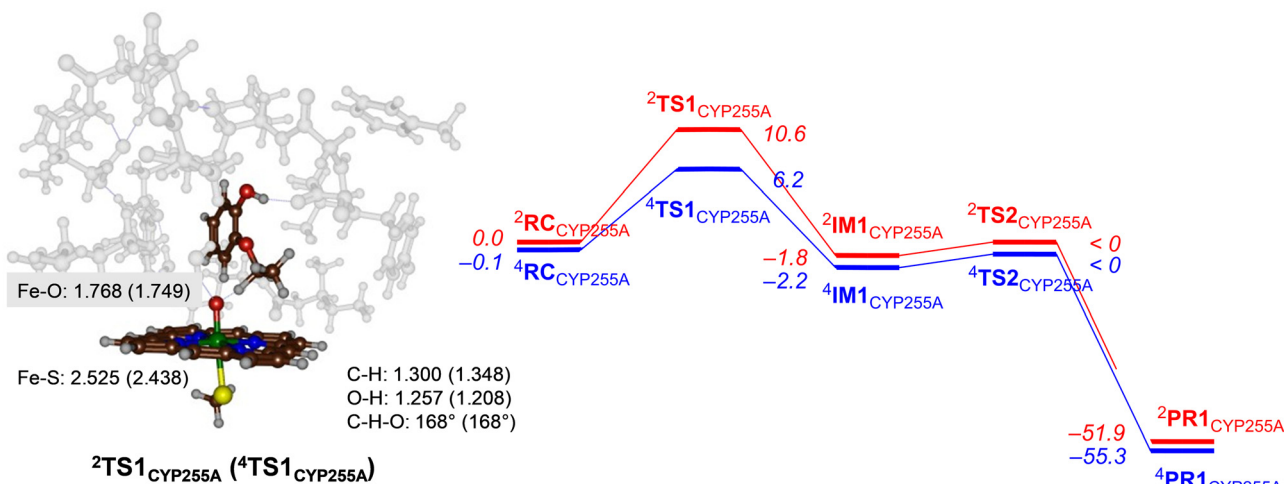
Fe-O: 1.768 (1.749)

Fe-S: 2.525 (2.438)

C-H: 1.300 (1.348)
O-H: 1.257 (1.208)
C-H-O: 168° (168°)

$^{2}$TS1$_{CYP255A}$ ($^{4}$TS1$_{CYP255A}$)

$^{2}$TS1$_{CYP255A}$

10.6

6.2

$^{4}$TS1$_{CYP255A}$

$^{2}$RC$_{CYP255A}$

0.0

−0.1

$^{4}$RC$_{CYP255A}$

$^{2}$IM1$_{CYP255A}$

−1.8

−2.2

$^{4}$IM1$_{CYP255A}$

$^{2}$TS2$_{CYP255A}$

< 0

< 0

$^{4}$TS2$_{CYP255A}$

$^{2}$PR1$_{CYP255A}$

−51.9

−55.3

$^{4}$PR1$_{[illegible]}$